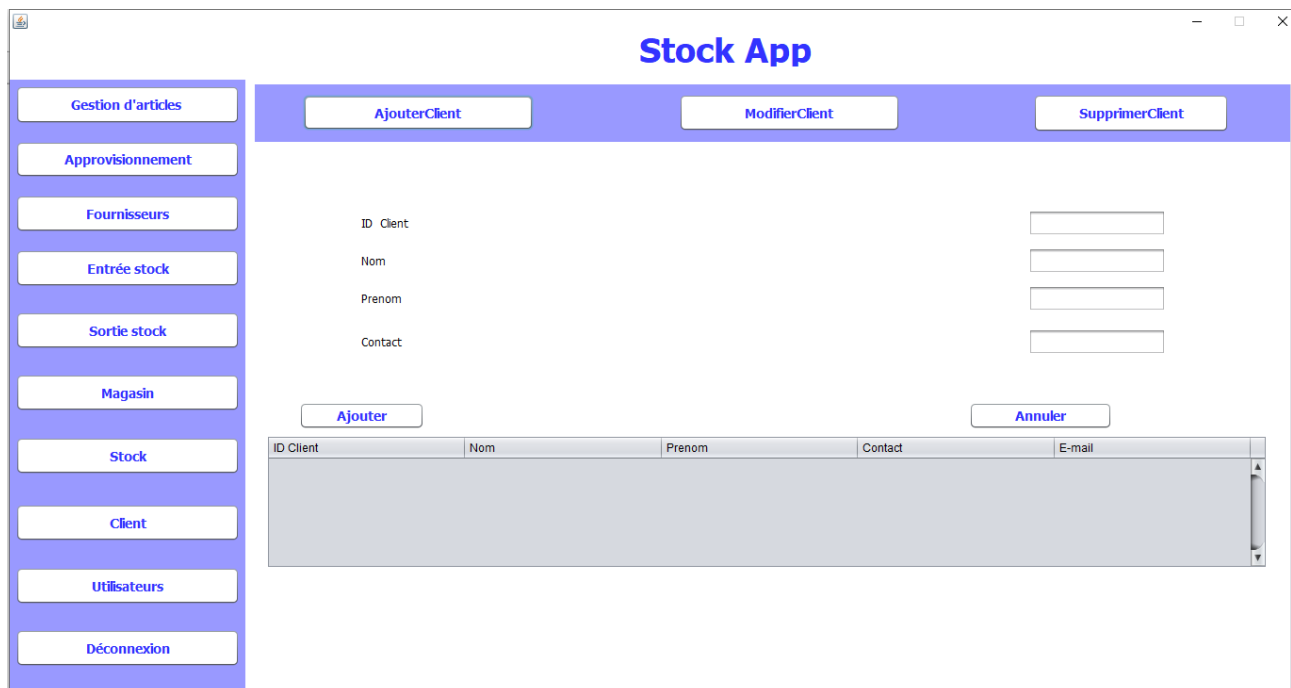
Stock App

Gestion d'articles

Approvisionnement

Fournisseurs

Entrée stock

Sortie stock

Magasin

Stock

Client

Utilisateurs

Déconnexion

AjouterClient

ModifierClient

SupprimerClient

ID Client

Nom

Prenom

Contact

Ajouter

Annuler

| ID Client | Nom | Prenom | Contact | E-mail |
|---|---|---|---|---|